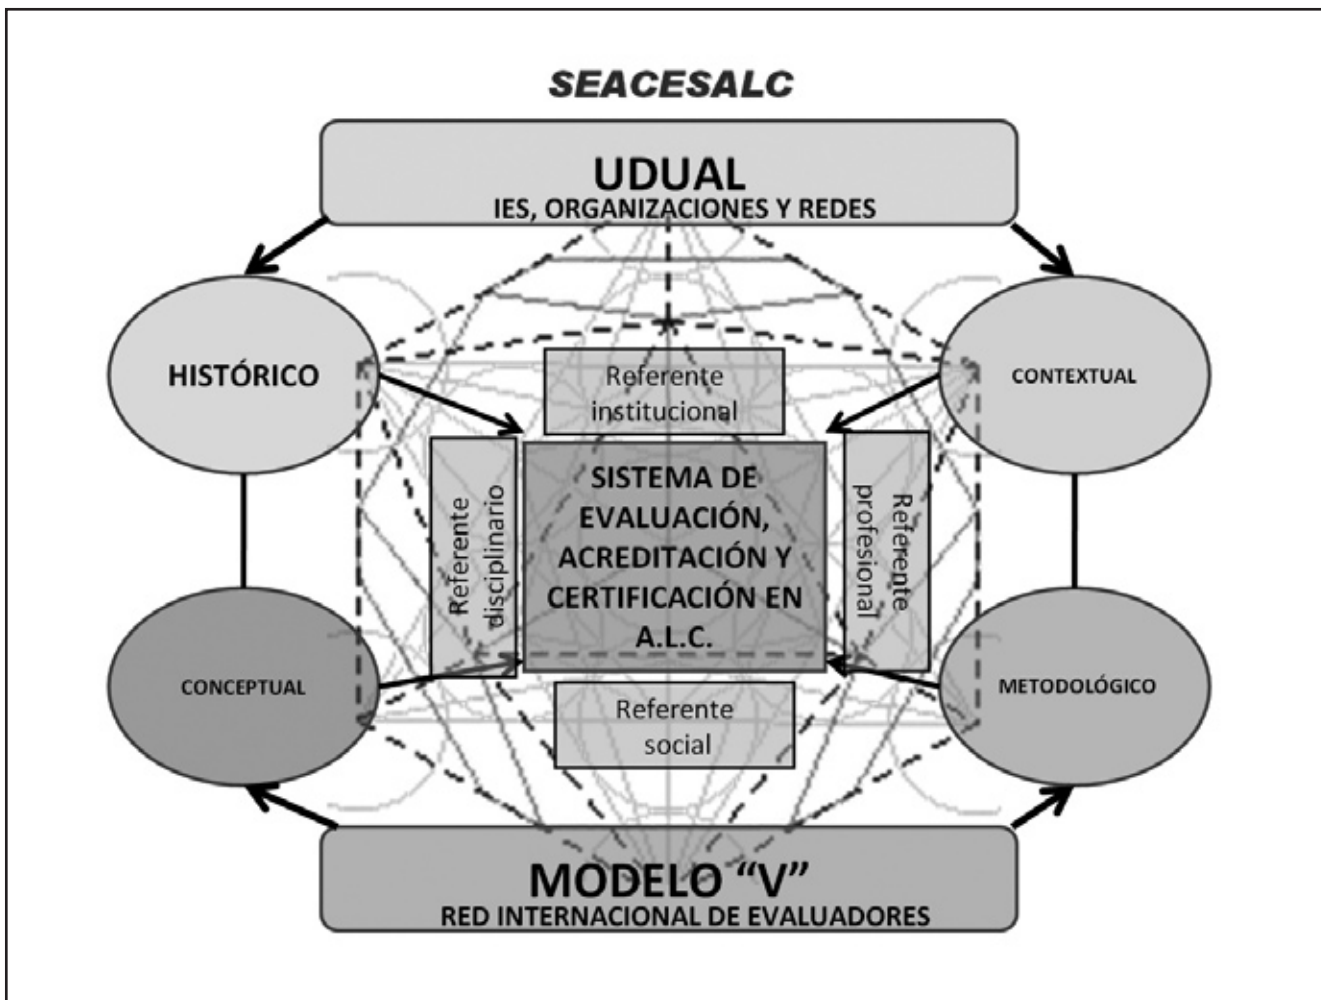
SEACESALC

UDUAL
IES, ORGANIZACIONES Y REDES

HISTÓRICO

CONTEXTUAL

Referente institucional

Referente disciplinario

SISTEMA DE EVALUACIÓN, ACREDITACIÓN Y CERTIFICACIÓN EN A.L.C.

Referente profesional

CONCEPTUAL

METODOLÓGICO

Referente social

MODELO "V"
RED INTERNACIONAL DE EVALUADORES